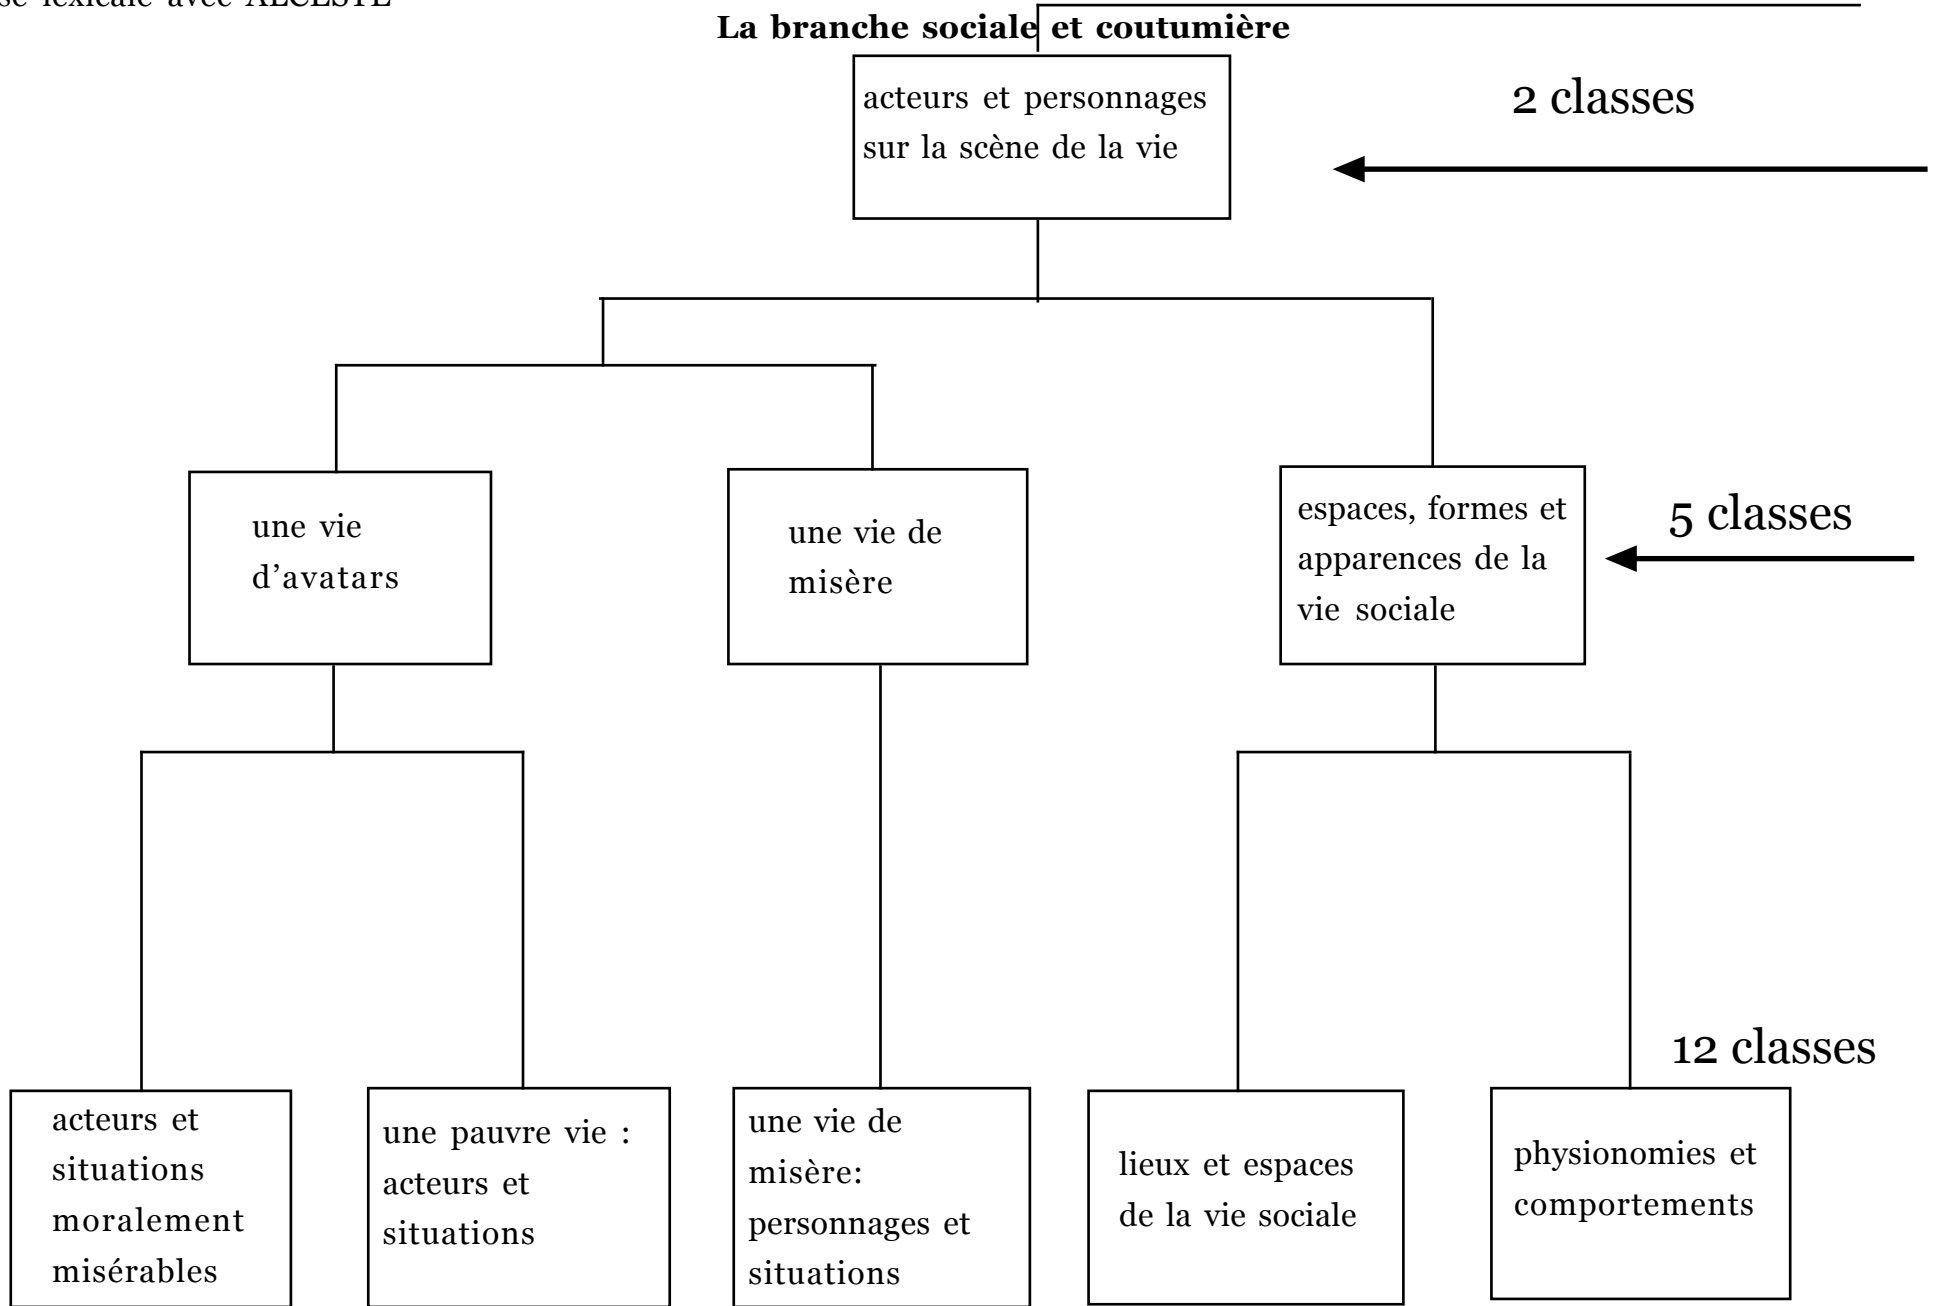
se lexicale avec ALCESTE

La branche sociale et coutumière

acteurs et personnages sur la scène de la vie

2 classes

une vie d'avatars

une vie de misère

espaces, formes et apparences de la vie sociale

5 classes

12 classes

acteurs et situations moralement misérables

une pauvre vie : acteurs et situations

une vie de misère: personnages et situations

lieux et espaces de la vie sociale

physionomies et comportements